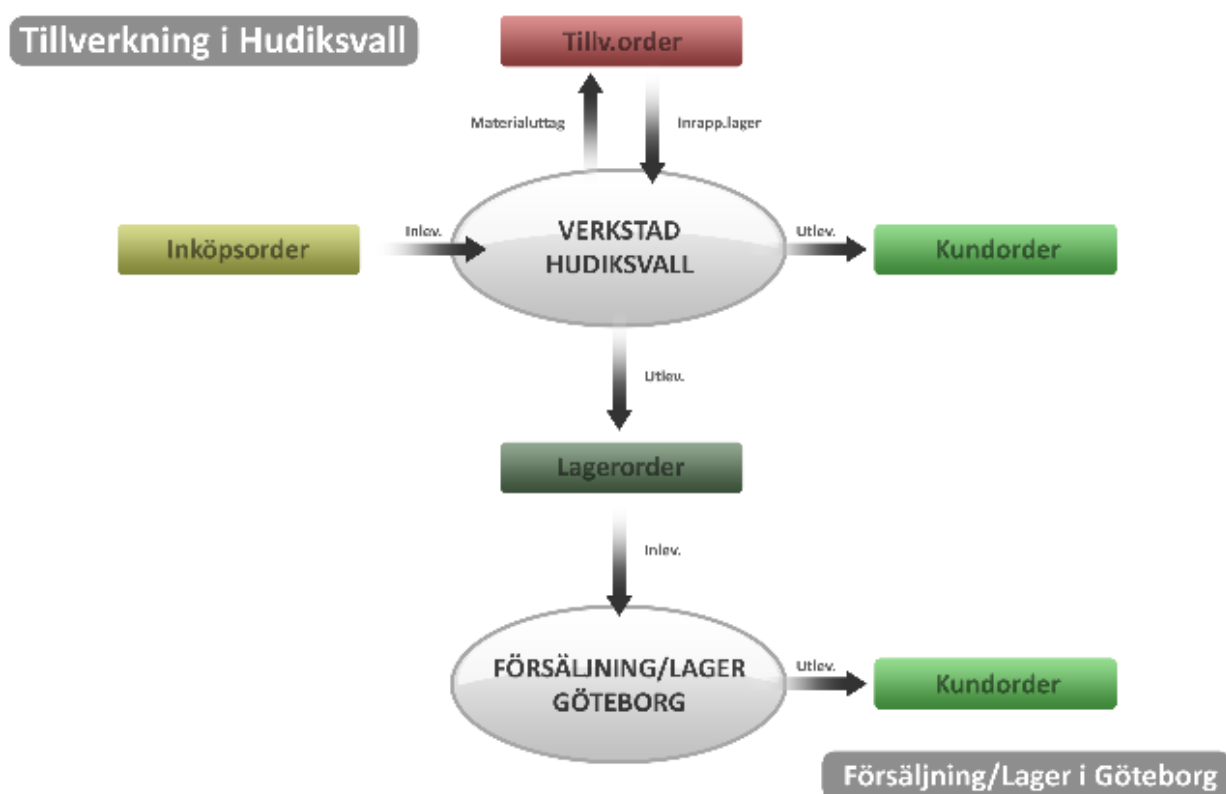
Tillverkning i Hudiksvall

Tillv.order

Materialuttag

Inrapp.lager

Inköpsorder

Inlev.

VERKSTAD HUDIKSVALL

Utlev.

Kundorder

Utlev.

Lagerorder

Inlev.

FÖRSÄLJNING/LAGER GÖTEBORG

Utlev.

Kundorder

Försäljning/Lager i Göteborg